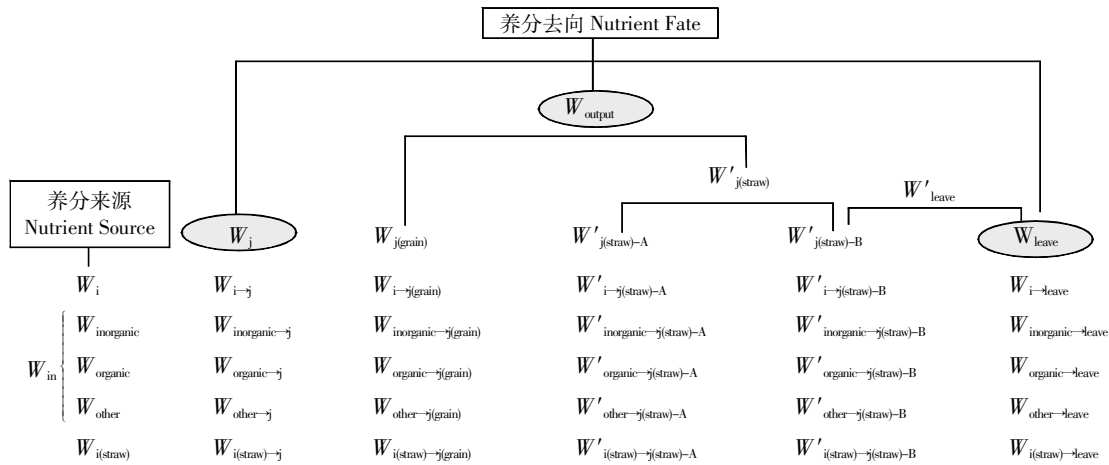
养分去向 Nutrient Fate

$W_{\text{output}}$

$W'_{\text{j(straw)}}$

$W'_{\text{leave}}$

养分来源 Nutrient Source

$W_{\text{j}}$

$W_{\text{j(grain)}}$

$W'_{\text{j(straw)–A}}$

$W'_{\text{j(straw)–B}}$

$W_{\text{leave}}$

| | | | | | |
|---|---|---|---|---|---|
| $W_{\text{i}}$ | $W_{\text{i→j}}$ | $W_{\text{i→j(grain)}}$ | $W'_{\text{i→j(straw)–A}}$ | $W'_{\text{i→j(straw)–B}}$ | $W_{\text{i→leave}}$ |
| $W_{\text{in}}$: $W_{\text{inorganic}}$ | $W_{\text{inorganic→j}}$ | $W_{\text{inorganic→j(grain)}}$ | $W'_{\text{inorganic→j(straw)–A}}$ | $W'_{\text{inorganic→j(straw)–B}}$ | $W_{\text{inorganic→leave}}$ |
| $W_{\text{organic}}$ | $W_{\text{organic→j}}$ | $W_{\text{organic→j(grain)}}$ | $W'_{\text{organic→j(straw)–A}}$ | $W'_{\text{organic→j(straw)–B}}$ | $W_{\text{organic→leave}}$ |
| $W_{\text{other}}$ | $W_{\text{other→j}}$ | $W_{\text{other→j(grain)}}$ | $W'_{\text{other→j(straw)–A}}$ | $W'_{\text{other→j(straw)–B}}$ | $W_{\text{other→leave}}$ |
| $W_{\text{i(straw)}}$ | $W_{\text{i(straw)→j}}$ | $W_{\text{i(straw)→j(grain)}}$ | $W'_{\text{i(straw)→j(straw)–A}}$ | $W'_{\text{i(straw)→j(straw)–B}}$ | $W_{\text{i(straw)→leave}}$ |